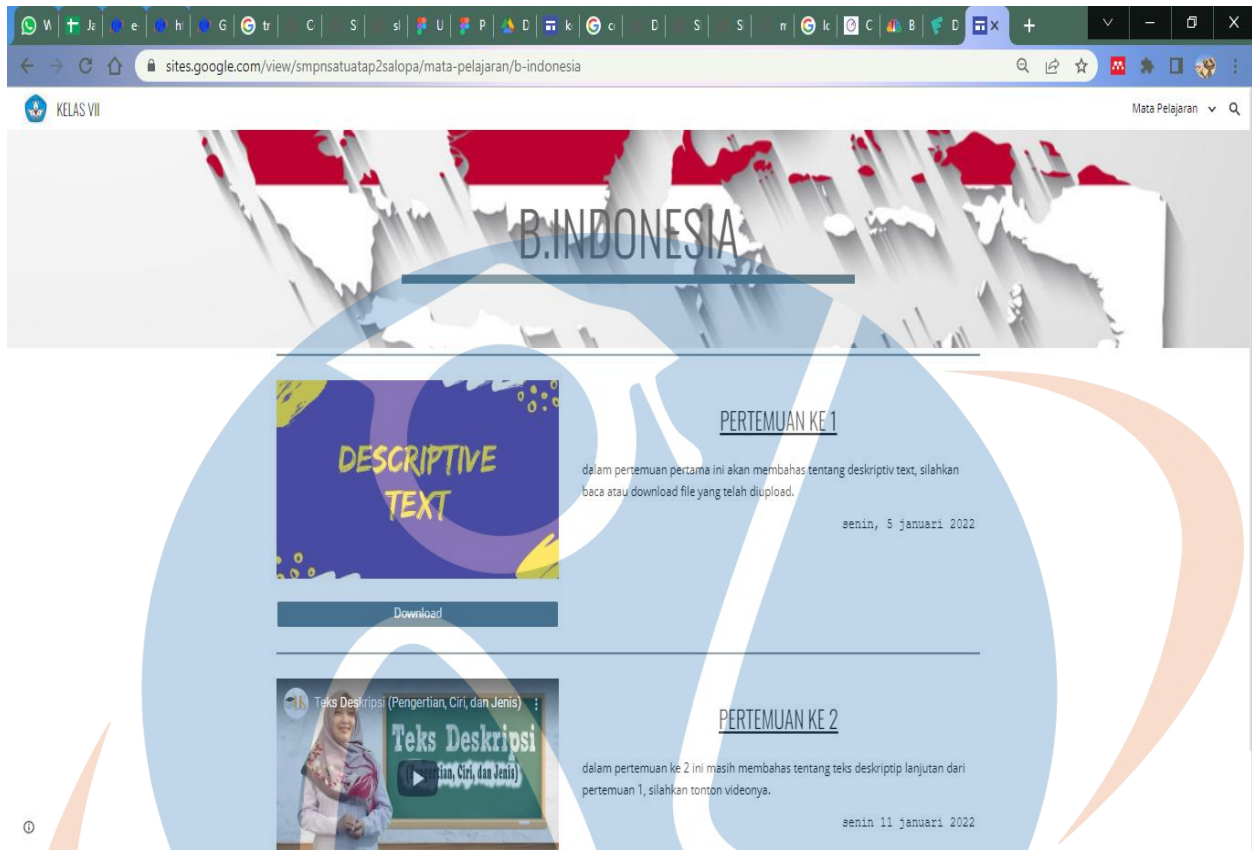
sites.google.com/view/smpnsatuatap2salopa/mata-pelajaran/b-indonesia

KELAS VII

Mata Pelajaran

B.INDONESIA

DESCRIPTIVE TEXT

Download

PERTEMUAN KE 1

dalam pertemuan pertama ini akan membahas tentang deskriptiv text, silahkan baca atau download file yang telah diupload.

senin, 5 januari 2022

Teks Deskripsi (Pengertian, Ciri, dan Jenis)

Teks Deskripsi

(Pengertian, Ciri, dan Jenis)

PERTEMUAN KE 2

dalam pertemuan ke 2 ini masih membahas tentang teks deskriptip lanjutan dari pertemuan 1, silahkan tonton videonya.

senin 11 januari 2022